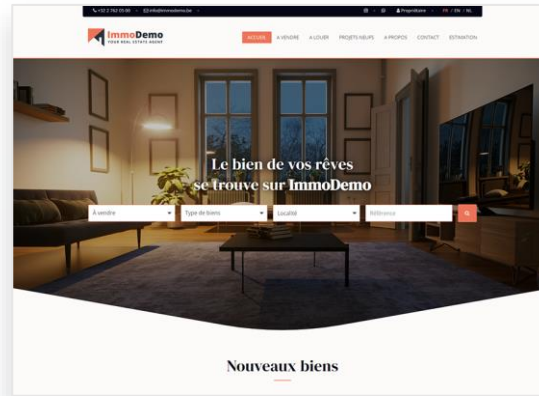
+32 2 762 05 00 info@immodemo.be Propriétaire FR / EN / NL

ImmoDemo
YOUR REAL ESTATE AGENT

ACCUEIL À VENDRE À LOUER PROJETS NEUFS À PROPOS CONTACT ESTIMATION

Le bien de vos rêves se trouve sur ImmoDemo

À vendre Type de biens Localité Référence

Nouveaux biens